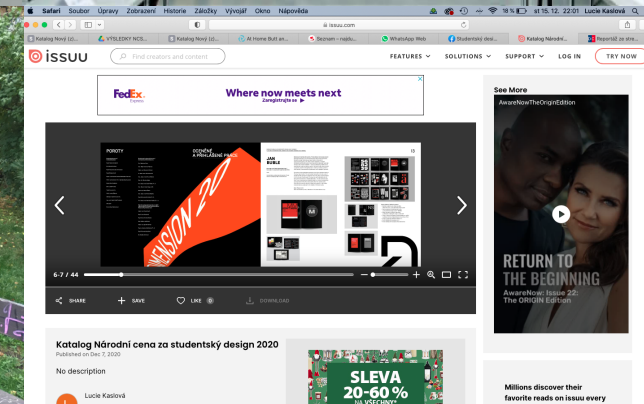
Safari Soubor Úpravy Zobrazení Historie Záložky Vývojář Okno Nápověda

18 % čt 15. 12. 22:01 Lucie Kaslová

issuu.com

Katalog Nový (z)... | VÝSLEDKY NCS... | Katalog Nový (z)... | At Home Butt an... | Seznam – najdu... | WhatsApp Web | Studentský desi... | Katalog Národní... | Reportáž ze stre...

issuu

Find creators and content

FEATURES | SOLUTIONS | SUPPORT | LOG IN | TRY NOW

FedEx Express | Where now meets next | Zaregistrujte se

POROTY

OCENĚNÉ A PŘIHLÁŠENÉ PRÁCE

DIMENSION 22

JAN BUBLE

15

6-7 / 44

SHARE | SAVE | LIKE 0 | DOWNLOAD

Katalog Národní cena za studentský design 2020

Published on Dec 7, 2020

No description

Lucie Kaslová

SLEVA 20–60 % NA VŠECHNY

See More

AwareNowTheOriginEdition

RETURN TO THE BEGINNING

AwareNow: Issue 22: The ORIGIN Edition

Millions discover their favorite reads on issuu every